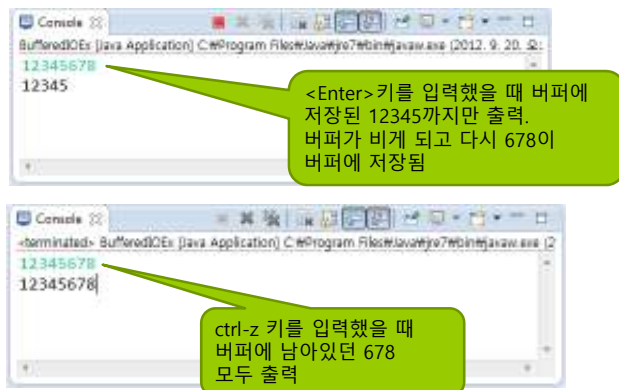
Console

BufferedIOEx [Java Application] C:₩Program Files₩Java₩jre7₩bin₩javaw.exe (2012. 9. 20. 오

12345678
12345

<Enter>키를 입력했을 때 버퍼에 저장된 12345까지만 출력. 버퍼가 비게 되고 다시 678이 버퍼에 저장됨

Console

<terminated> BufferedIOEx [Java Application] C:₩Program Files₩Java₩jre7₩bin₩javaw.exe (2

12345678
12345678

ctrl-z 키를 입력했을 때 버퍼에 남아있던 678 모두 출력